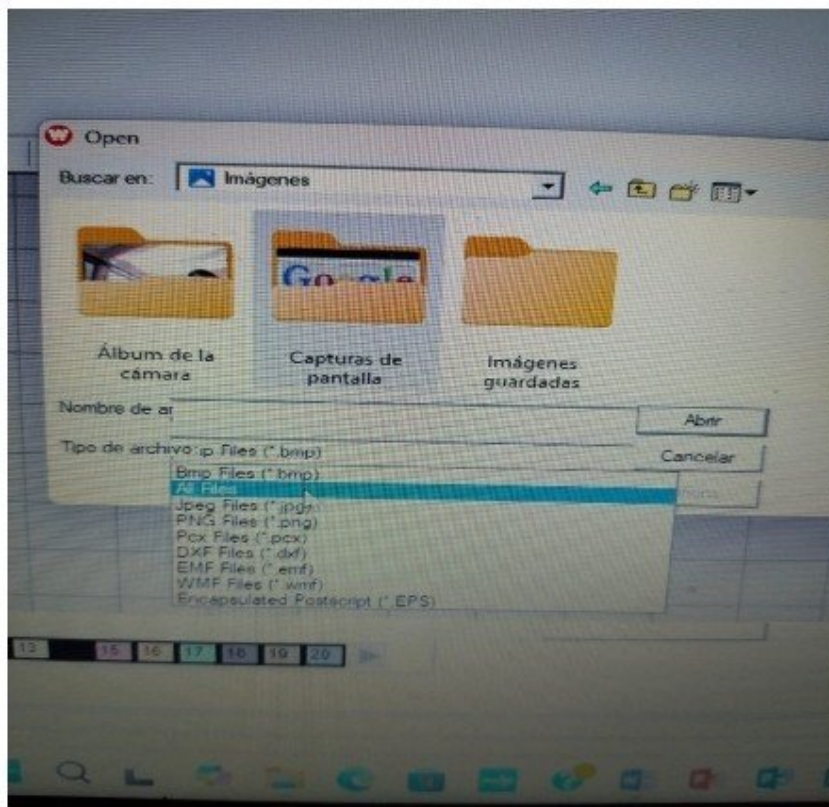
Open

Buscar en: Imágenes

Álbum de la cámara

Capturas de pantalla

Imágenes guardadas

Nombre de ar

Abrir

Tipo de archivo: ip Files (*.bmp)

Cancelar

Bmp Files (*.bmp)
All Files
Jpeg Files (*.jpg)
PNG Files (*.png)
Pcx Files (*.pcx)
DXF Files (*.dxf)
EMF Files (*.emf)
WMF Files (*.wmf)
Encapsulated Postscript (*.EPS)

13 15 16 17 18 19 20